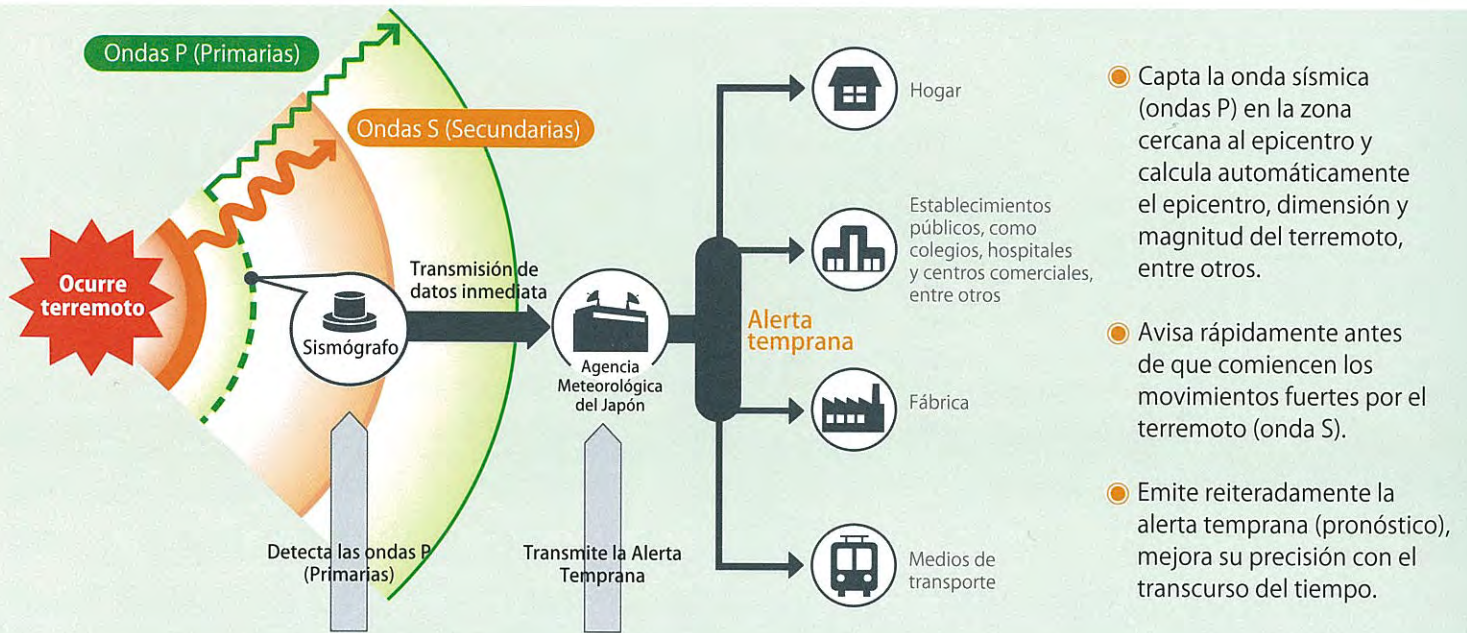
Ondas P (Primarias)

Ondas S (Secundarias)

Ocurre terremoto

Sismógrafo

Transmisión de datos inmediata

Agencia Meteorológica del Japón

Alerta temprana

Hogar

Establecimientos públicos, como colegios, hospitales y centros comerciales, entre otros

Fábrica

Medios de transporte

Detecta las ondas P (Primarias)

Transmite la Alerta Temprana

Capta la onda sísmica (ondas P) en la zona cercana al epicentro y calcula automáticamente el epicentro, dimensión y magnitud del terremoto, entre otros.

Avisa rápidamente antes de que comiencen los movimientos fuertes por el terremoto (onda S).

Emite reiteradamente la alerta temprana (pronóstico), mejora su precisión con el transcurso del tiempo.